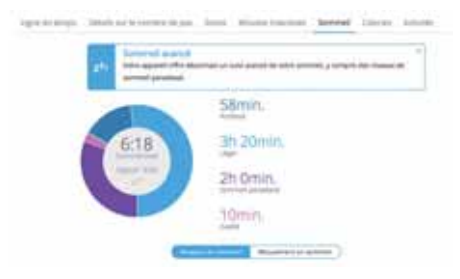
Ligne du temps   Détails sur le nombre de pas   Étages   Minutes d'activité   Sommeil   Calories   Activités

Sommeil avancé
Votre appareil offre désormais un suivi avancé de votre sommeil, y compris des niveaux de sommeil paradoxal.

6:18
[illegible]
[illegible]

58min.
Profond

3h 20min.
Léger

2h 0min.
Sommeil paradoxal

10min.
Éveillé

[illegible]   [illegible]